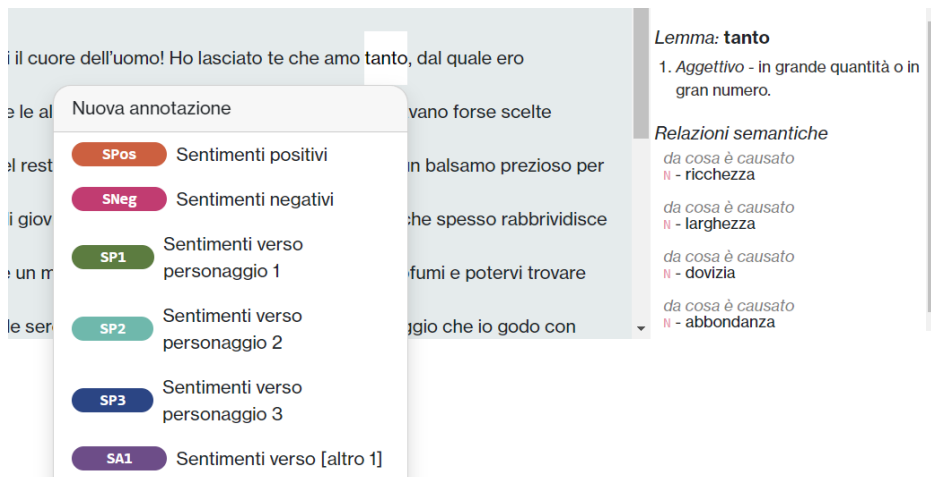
i il cuore dell'uomo! Ho lasciato te che amo tanto, dal quale ero

e le al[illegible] vano forse scelte

el rest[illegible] n balsamo prezioso per

i giov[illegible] che spesso rabbrividisce

e un m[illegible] fumi e potervi trovare

le sere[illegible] ggio che io godo con

Nuova annotazione

SPos Sentimenti positivi

SNeg Sentimenti negativi

SP1 Sentimenti verso personaggio 1

SP2 Sentimenti verso personaggio 2

SP3 Sentimenti verso personaggio 3

SA1 Sentimenti verso [altro 1]

Lemma: tanto

1. Aggettivo - in grande quantità o in gran numero.

Relazioni semantiche

da cosa è causato
N - ricchezza

da cosa è causato
N - larghezza

da cosa è causato
N - dovizia

da cosa è causato
N - abbondanza